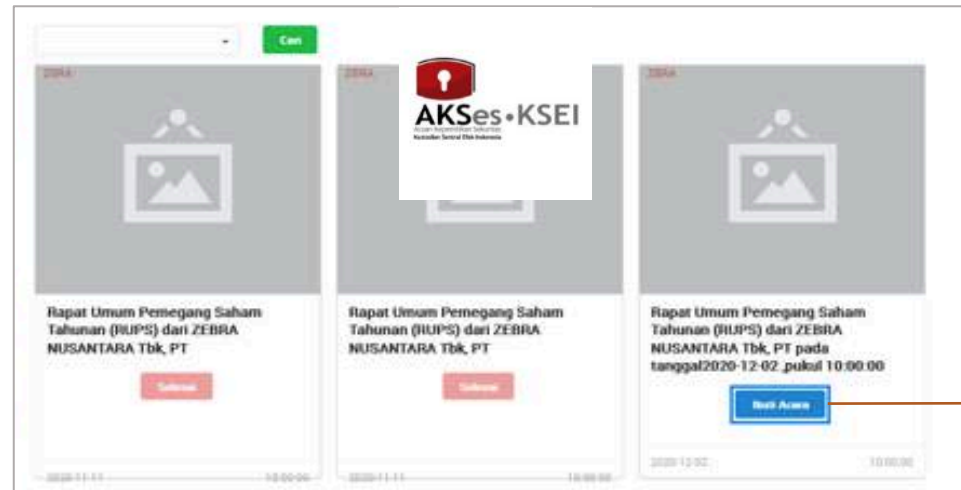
Cari

ZBRA

Rapat Umum Pemegang Saham Tahunan (RUPS) dari ZEBRA NUSANTARA Tbk, PT

Selesai

2020-11-11 10:00:00

ZBRA

AKSes•KSEI

Acuan Kepemilikan Sekuritas

Kustodian Sentral Efek Indonesia

Rapat Umum Pemegang Saham Tahunan (RUPS) dari ZEBRA NUSANTARA Tbk, PT

Selesai

2020-11-11 10:00:00

ZBRA

Rapat Umum Pemegang Saham Tahunan (RUPS) dari ZEBRA NUSANTARA Tbk, PT pada tanggal2020-12-02 ,pukul 10:00:00

Ikuti Acara

2020-12-02 10:00:00